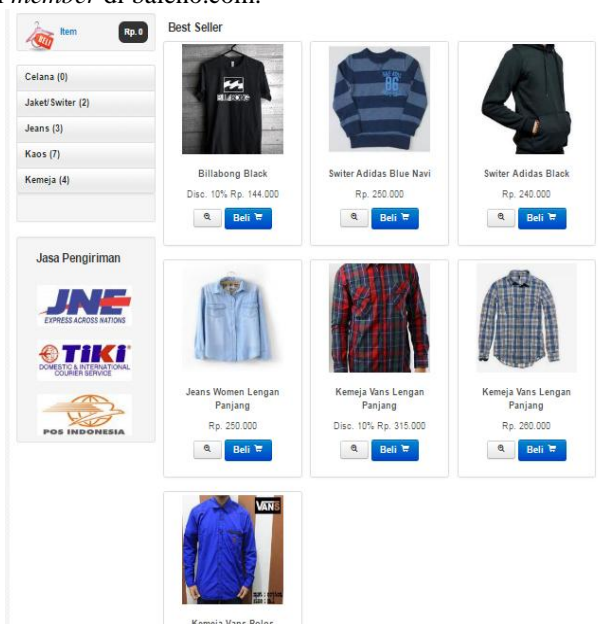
member di balelo.com.

BELI Item Rp. 0

Celana (0)
Jaket/Switer (2)
Jeans (3)
Kaos (7)
Kemeja (4)

Jasa Pengiriman

JNE EXPRESS ACROSS NATIONS

TIKI DOMESTIC & INTERNATIONAL COURIER SERVICE

POS INDONESIA

Best Seller

Billabong Black
Disc. 10% Rp. 144.000
Beli

Switer Adidas Blue Navi
Rp. 250.000
Beli

Switer Adidas Black
Rp. 240.000
Beli

Jeans Women Lengan Panjang
Rp. 250.000
Beli

Kemeja Vans Lengan Panjang
Disc. 10% Rp. 315.000
Beli

Kemeja Vans Lengan Panjang
Rp. 260.000
Beli

VANS

Kemeja Vans Polos